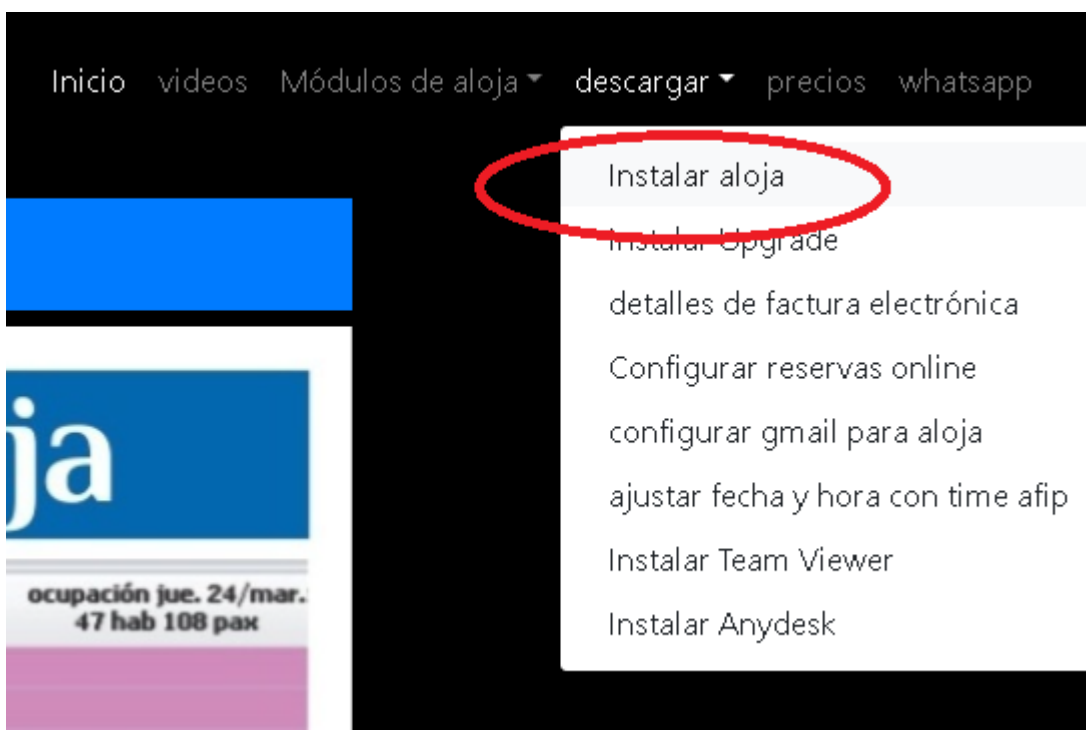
Inicio videos Módulos de aloja descargar precios whatsapp

Instalar aloja
Instalar Upgrade
detalles de factura electrónica
Configurar reservas online
configurar gmail para aloja
ajustar fecha y hora con time afip
Instalar Team Viewer
Instalar Anydesk

ja

ocupación jue. 24/mar.
47 hab 108 pax